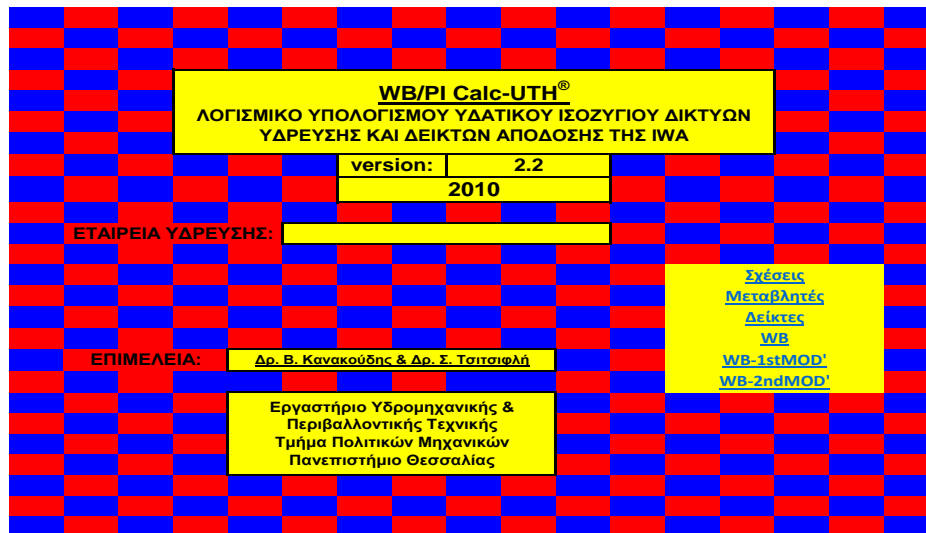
WB/PI Calc-UTH®
ΛΟΓΙΣΜΙΚΟ ΥΠΟΛΟΓΙΣΜΟΥ ΥΔΑΤΙΚΟΥ ΙΣΟΖΥΓΙΟΥ ΔΙΚΤΥΩΝ ΥΔΡΕΥΣΗΣ ΚΑΙ ΔΕΙΚΤΩΝ ΑΠΟΔΟΣΗΣ ΤΗΣ IWA

| version: | 2.2 |
|---|---|
| 2010 | |

ΕΤΑΙΡΕΙΑ ΥΔΡΕΥΣΗΣ:

Σχέσεις
Μεταβλητές
Δείκτες
WB
WB-1stMOD'
WB-2ndMOD'

ΕΠΙΜΕΛΕΙΑ: Δρ. Β. Κανακούδης & Δρ. Σ. Τσιτσιφλή

Εργαστήριο Υδρομηχανικής & Περιβαλλοντικής Τεχνικής
Τμήμα Πολιτικών Μηχανικών
Πανεπιστήμιο Θεσσαλίας